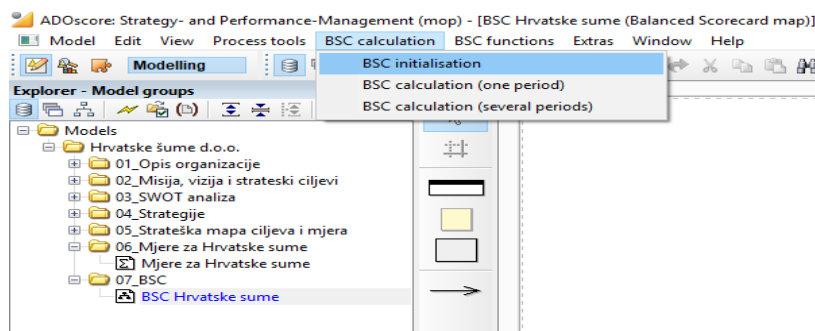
ADOscore: Strategy- and Performance-Management (mop) - [BSC Hrvatske sume (Balanced Scorecard map)]

Model Edit View Process tools BSC calculation BSC functions Extras Window Help

Modelling

BSC initialisation
BSC calculation (one period)
BSC calculation (several periods)

Explorer - Model groups

Models
Hrvatske šume d.o.o.
01_Opis organizacije
02_Misija, vizija i strateski ciljevi
03_SWOT analiza
04_Strategije
05_Strateška mapa ciljeva i mjera
06_Mjere za Hrvatske sume
Mjere za Hrvatske sume
07_BSC
BSC Hrvatske sume